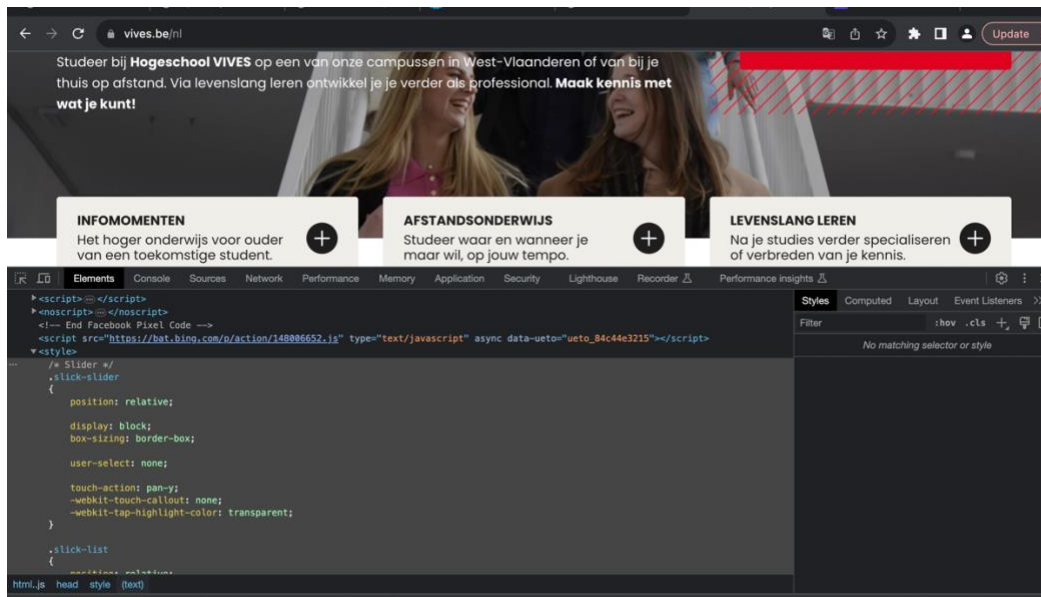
vives.be/nl

Update

Studeer bij **Hogeschool VIVES** op een van onze campussen in West-Vlaanderen of van bij je thuis op afstand. Via levenslang leren ontwikkel je je verder als professional. **Maak kennis met wat je kunt!**

INFOMOMENTEN
Het hoger onderwijs voor ouder van een toekomstige student.

AFSTANDSONDERWIJS
Studeer waar en wanneer je maar wil, op jouw tempo.

LEVENSLANG LEREN
Na je studies verder specialiseren of verbreden van je kennis.

Elements Console Sources Network Performance Memory Application Security Lighthouse Recorder Performance insights

<script>…</script>
<noscript>…</noscript>
<!-- End Facebook Pixel Code -->
<script src="https://bat.bing.com/p/action/148006652.js" type="text/javascript" async data-ueto="ueto_84c44e3215"></script>
<style>
/* Slider */
.slick-slider
{
position: relative;

display: block;
box-sizing: border-box;

user-select: none;

touch-action: pan-y;
-webkit-touch-callout: none;
-webkit-tap-highlight-color: transparent;
}

.slick-list
{
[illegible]

html.js head style (text)

Styles Computed Layout Event Listeners
Filter :hov .cls
No matching selector or style